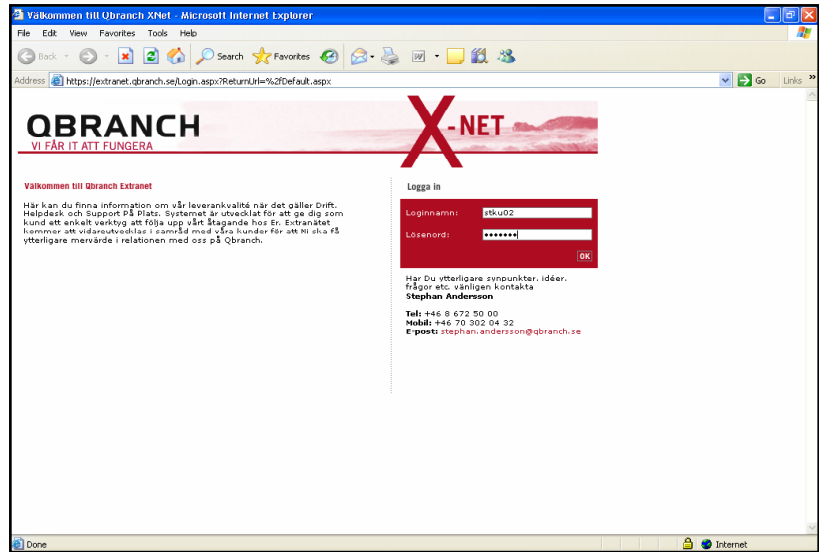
Välkommen till Qbranch XNet - Microsoft Internet Explorer

File Edit View Favorites Tools Help

Back Search Favorites

Address https://extranet.qbranch.se/Login.aspx?ReturnUrl=%2fDefault.aspx Go Links

QBRANCH
VI FÅR IT ATT FUNGERA

X-NET

Välkommen till Qbranch Extranet

Här kan du finna information om vår leverankvalité när det gäller Drift, Helpdesk och Support På Plats. Systemet är utvecklat för att ge dig som kund ett enkelt verktyg att följa upp vårt åtagande hos Er. Extranätet kommer att vidareutvecklas i samråd med våra kunder för att Ni ska få ytterligare mervärde i relationen med oss på Qbranch.

Logga in

Loginnamn: stku02

Lösenord: •••••••

OK

Har Du ytterligare synpunkter, idéer, frågor etc. vänligen kontakta
Stephan Andersson

Tel: +46 8 672 50 00
Mobil: +46 70 302 04 32
E-post: stephan.andersson@qbranch.se

Done

Internet